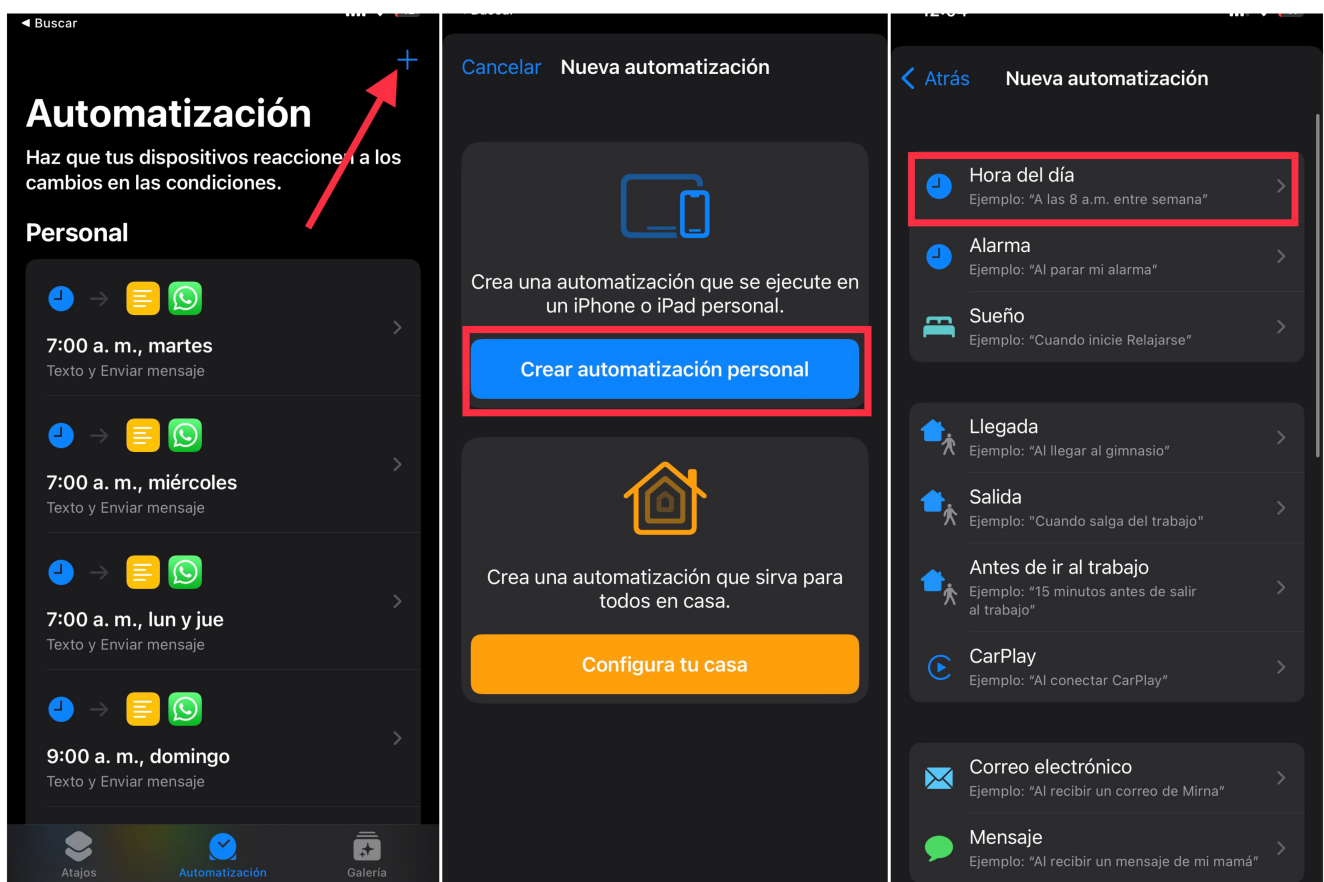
◂ Buscar

+

Automatización

Haz que tus dispositivos reaccionen a los cambios en las condiciones.

Personal

7:00 a. m., martes
Texto y Enviar mensaje

7:00 a. m., miércoles
Texto y Enviar mensaje

7:00 a. m., lun y jue
Texto y Enviar mensaje

9:00 a. m., domingo
Texto y Enviar mensaje

Atajos
Automatización
Galería

Cancelar Nueva automatización

Crea una automatización que se ejecute en un iPhone o iPad personal.

Crear automatización personal

Crea una automatización que sirva para todos en casa.

Configura tu casa

Atrás Nueva automatización

Hora del día
Ejemplo: “A las 8 a.m. entre semana”

Alarma
Ejemplo: “Al parar mi alarma”

Sueño
Ejemplo: “Cuando inicie Relajarse”

Llegada
Ejemplo: “Al llegar al gimnasio”

Salida
Ejemplo: "Cuando salga del trabajo"

Antes de ir al trabajo
Ejemplo: “15 minutos antes de salir al trabajo”

CarPlay
Ejemplo: “Al conectar CarPlay”

Correo electrónico
Ejemplo: “Al recibir un correo de Mirna”

Mensaje
Ejemplo: “Al recibir un mensaje de mi mamá”